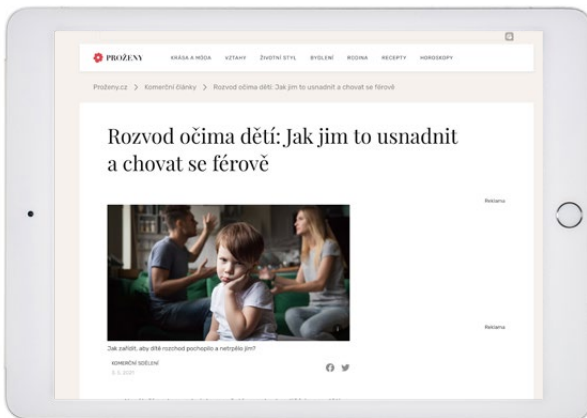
PROŽENY KRÁSA A MÓDA VZTAHY ŽIVOTNÍ STYL BYDLENÍ RODINA RECEPTY HOROSKOPY

Proženy.cz > Komerční články > Rozvod očima dětí: Jak jim to usnadnit a chovat se férově

Rozvod očima dětí: Jak jim to usnadnit a chovat se férově

Reklama

Jak zařídit, aby dítě rozchod pochopilo a netrpělo jím?

KOMERČNÍ SDĚLENÍ
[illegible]

Reklama